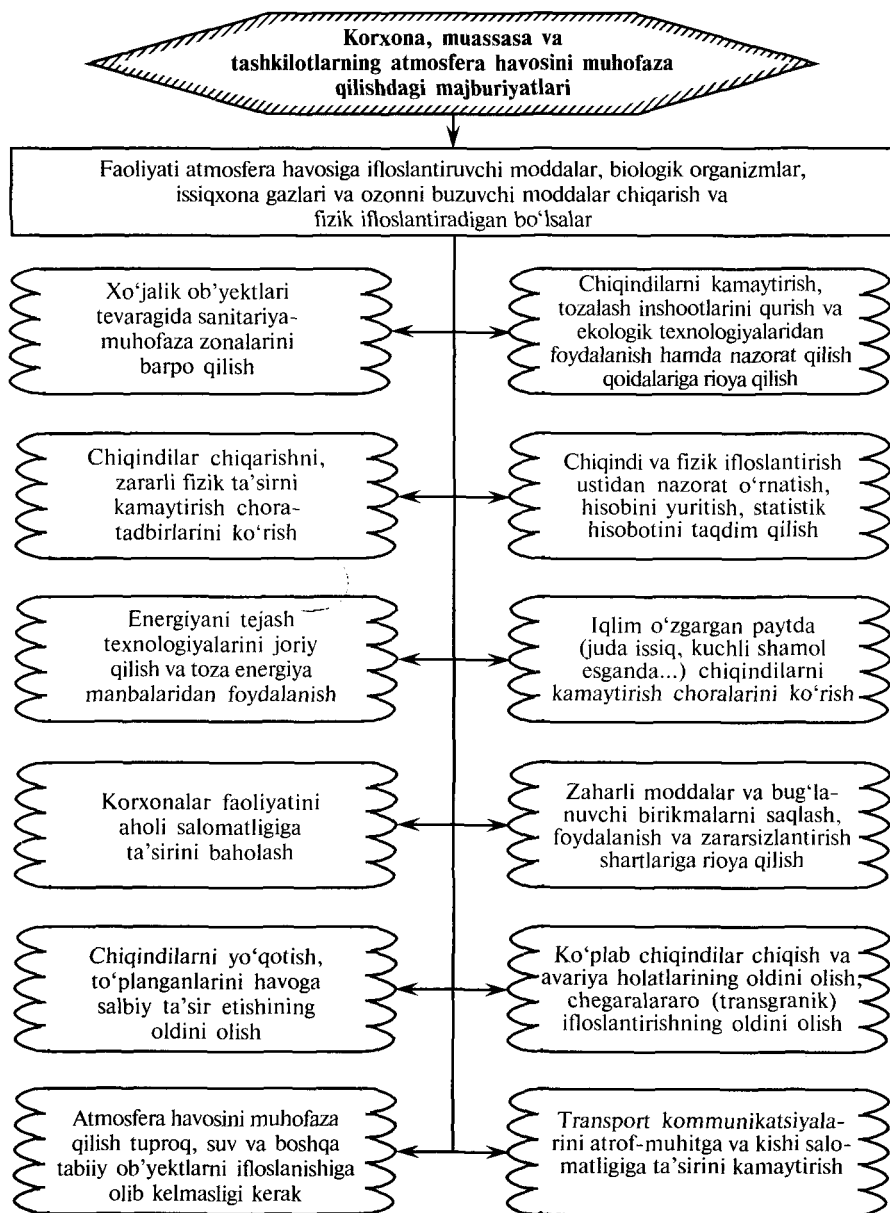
Korxona, muassasa va tashkilotlarning atmosfera havosini muhofaza qilishdagi majburiyatlari

Faoliyati atmosfera havosiga ifloslantiruvchi moddalar, biologik organizmlar, issiqxona gazlari va ozonni buzuvchi moddalar chiqarish va fizik ifloslantiradigan bo'lsalar

Xo'jalik ob'yektlari tevaragida sanitariya-muhofaza zonalarini barpo qilish

Chiqindilarni kamaytirish, tozalash inshootlarini qurish va ekologik texnologiyalaridan foydalanish hamda nazorat qilish qoidalariga rioya qilish

Chiqindilar chiqarishni, zararli fizik ta'sirni kamaytirish chora-tadbirlarini ko'rish

Chiqindi va fizik ifloslantirish ustidan nazorat o'rnatish, hisobini yuritish, statistik hisobotini taqdim qilish

Energiyani tejash texnologiyalarini joriy qilish va toza energiya manbalaridan foydalanish

Iqlim o'zgargan paytda (juda issiq, kuchli shamol esganda...) chiqindilarni kamaytirish choralarini ko'rish

Korxonalar faoliyatini aholi salomatligiga ta'sirini baholash

Zaharli moddalar va bug'lanuvchi birikmalarni saqlash, foydalanish va zararsizlantirish shartlariga rioya qilish

Chiqindilarni yo'qotish, to'planganlarini havoga salbiy ta'sir etishining oldini olish

Ko'plab chiqindilar chiqish va avariya holatlarining oldini olish, chegaralararo (transgranik) ifloslantirishning oldini olish

Atmosfera havosini muhofaza qilish tuproq, suv va boshqa tabiiy ob'yektlarni ifloslanishiga olib kelmasligi kerak

Transport kommunikatsiyalarini atrof-muhitga va kishi salomatligiga ta'sirini kamaytirish